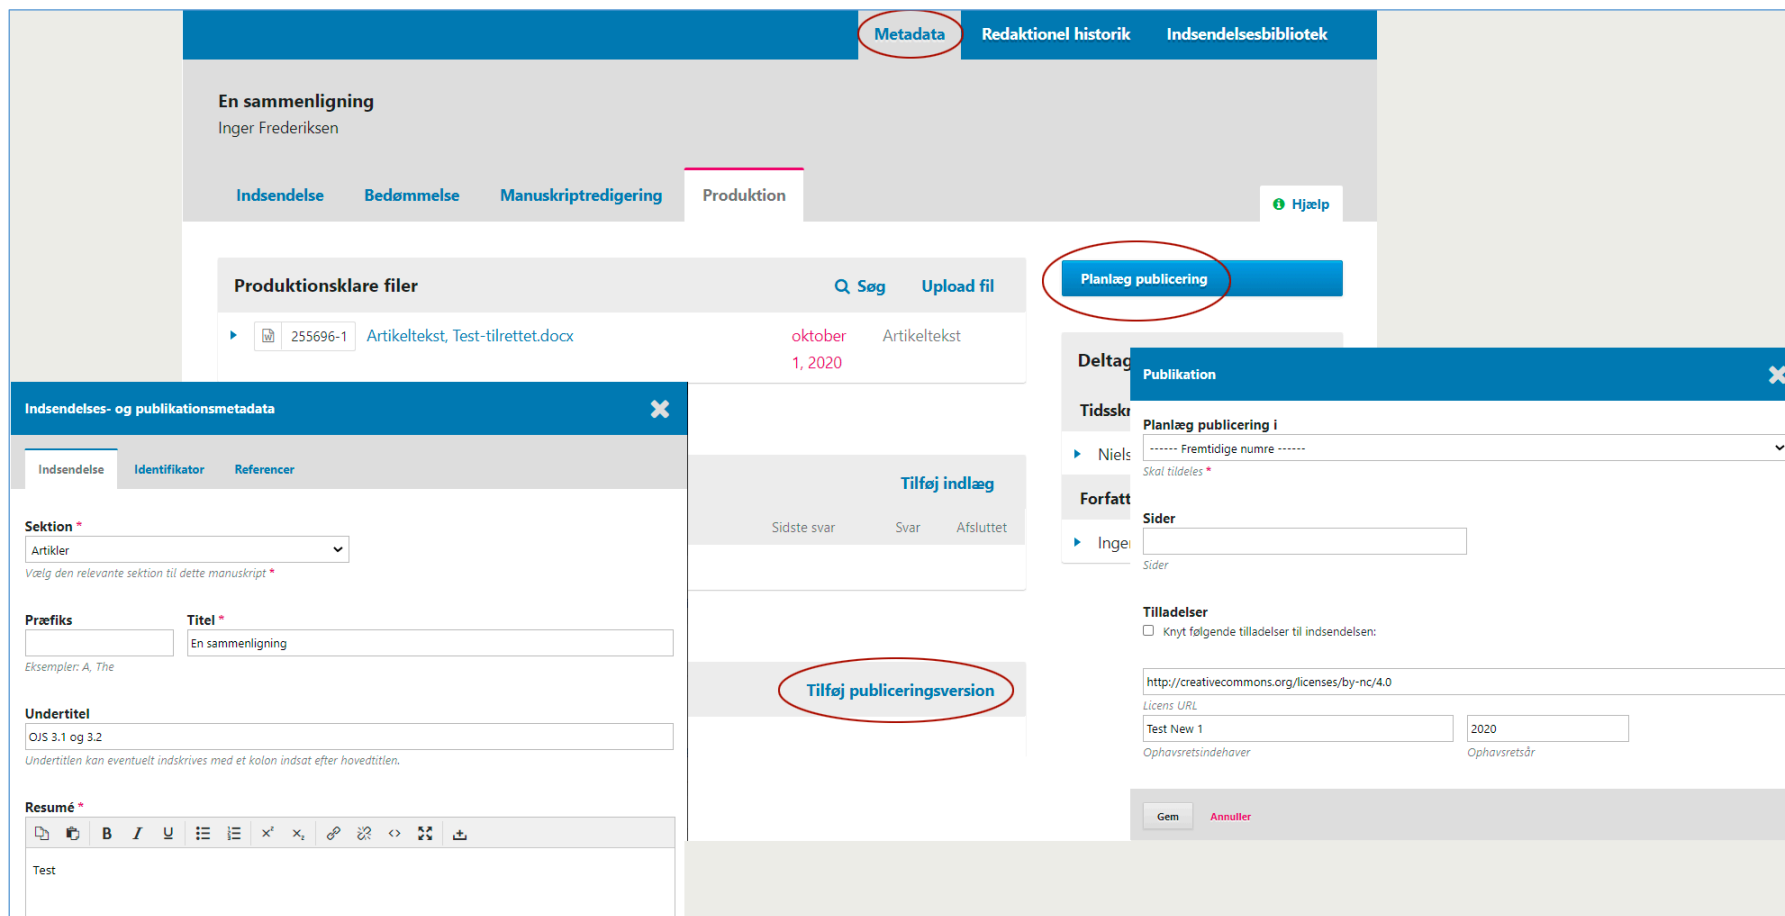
Metadata Redaktionel historik Indsendelsesbibliotek

En sammenligning
Inger Frederiksen

Indsendelse Bedømmelse Manuskriptredigering Produktion

Hjælp

Produktionsklare filer Søg Upload fil

255696-1 Artikeltekst, Test-tilrettet.docx oktober 1, 2020 Artikeltekst

Planlæg publicering

Deltag

Tidsskr

Niels

Forfatt

Inge

Tilføj indlæg

Sidste svar Svar Afsluttet

Tilføj publiceringsversion

Indsendelses- og publikationsmetadata

Indsendelse Identifikator Referencer

Sektion *
Artikler
Vælg den relevante sektion til dette manuskript *

Præfiks
Eksempler: A, The

Titel *
En sammenligning

Undertitel
OJS 3.1 og 3.2
Undertitlen kan eventuelt indskrives med et kolon indsat efter hovedtitlen.

Resumé *
Test

Publikation

Planlæg publicering i
------ Fremtidige numre ------
Skal tildeles *

Sider
Sider

Tilladelser
Knyt følgende tilladelser til indsendelsen:

http://creativecommons.org/licenses/by-nc/4.0
Licens URL
Test New 1
Ophavsretsindehaver
2020
Ophavsretsår

Gem Annuller